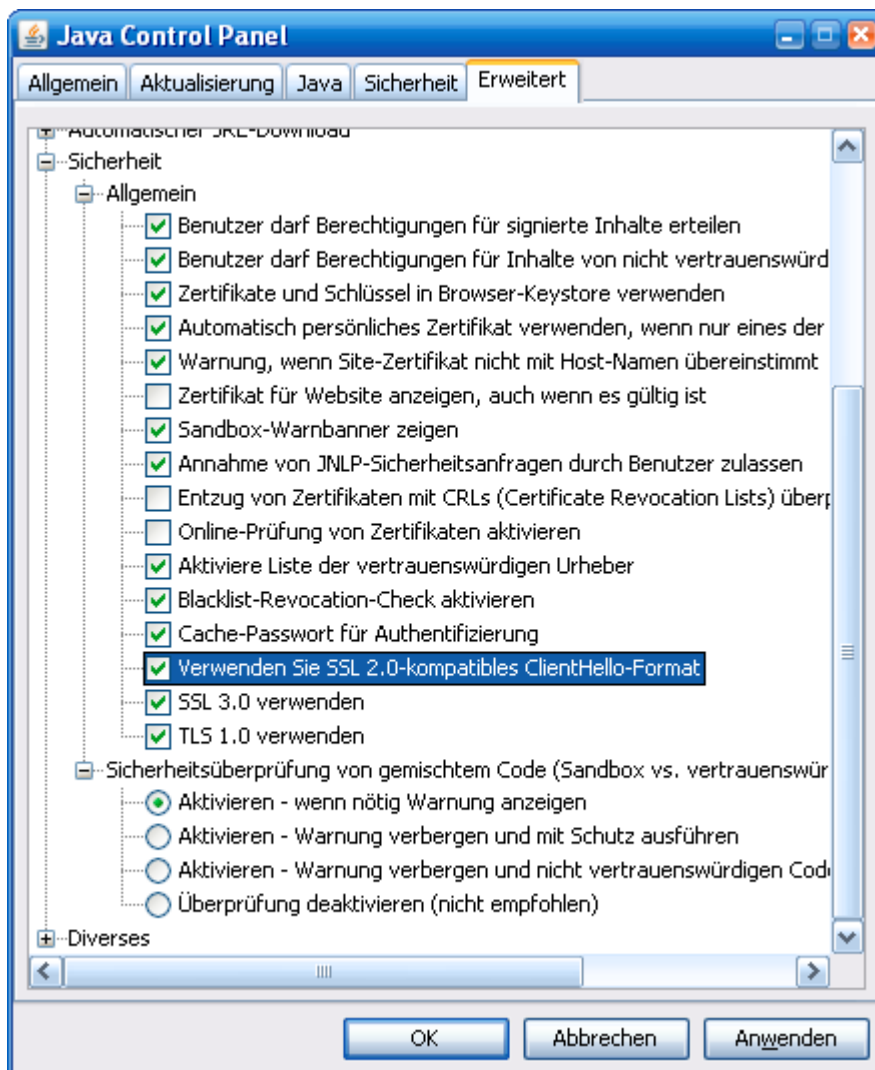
Java Control Panel

Allgemein Aktualisierung Java Sicherheit Erweitert

Automatischer JRE-Download
Sicherheit
Allgemein
Benutzer darf Berechtigungen für signierte Inhalte erteilen
Benutzer darf Berechtigungen für Inhalte von nicht vertrauenswürd
Zertifikate und Schlüssel in Browser-Keystore verwenden
Automatisch persönliches Zertifikat verwenden, wenn nur eines der
Warnung, wenn Site-Zertifikat nicht mit Host-Namen übereinstimmt
Zertifikat für Website anzeigen, auch wenn es gültig ist
Sandbox-Warnbanner zeigen
Annahme von JNLP-Sicherheitsanfragen durch Benutzer zulassen
Entzug von Zertifikaten mit CRLs (Certificate Revocation Lists) überp
Online-Prüfung von Zertifikaten aktivieren
Aktiviere Liste der vertrauenswürdigen Urheber
Blacklist-Revocation-Check aktivieren
Cache-Passwort für Authentifizierung
Verwenden Sie SSL 2.0-kompatibles ClientHello-Format
SSL 3.0 verwenden
TLS 1.0 verwenden
Sicherheitsüberprüfung von gemischtem Code (Sandbox vs. vertrauenswür
Aktivieren - wenn nötig Warnung anzeigen
Aktivieren - Warnung verbergen und mit Schutz ausführen
Aktivieren - Warnung verbergen und nicht vertrauenswürdigen Cod
Überprüfung deaktivieren (nicht empfohlen)
Diverses

OK Abbrechen Anwenden